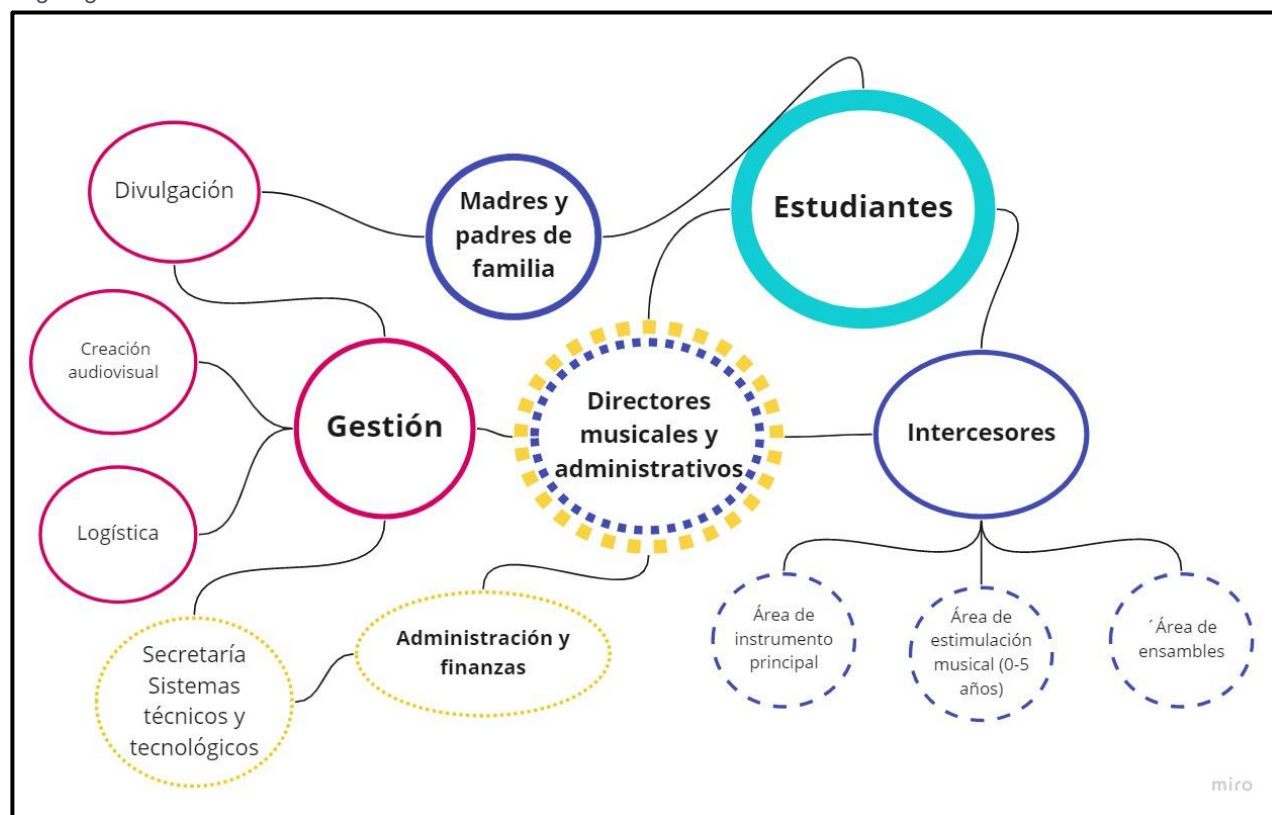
Divulgación

Madres y padres de familia

Estudiantes

Creación audiovisual

Gestión

Directores musicales y administrativos

Intercesores

Logística

Administración y finanzas

Secretaría Sistemas técnicos y tecnológicos

Área de instrumento principal

Área de estimulación musical (0-5 años)

´Área de ensambles

miro